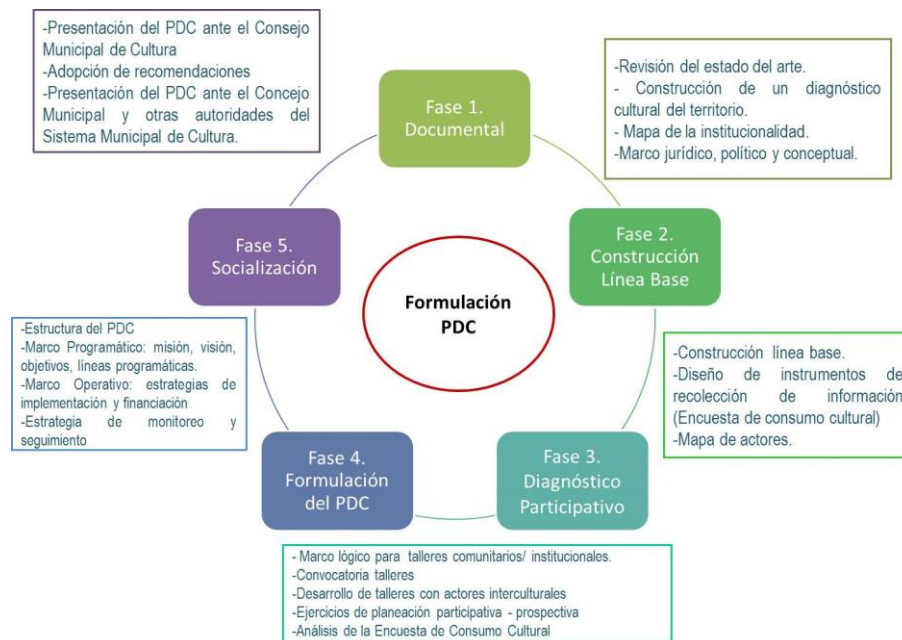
-Presentación del PDC ante el Consejo Municipal de Cultura
-Adopción de recomendaciones
-Presentación del PDC ante el Concejo Municipal y otras autoridades del Sistema Municipal de Cultura.

Fase 1.
Documental

-Revisión del estado del arte.
- Construcción de un diagnóstico cultural del territorio.
- Mapa de la institucionalidad.
-Marco jurídico, político y conceptual.

Fase 5.
Socialización

Formulación
PDC

Fase 2.
Construcción
Línea Base

-Estructura del PDC
-Marco Programático: misión, visión, objetivos, líneas programáticas.
-Marco Operativo: estrategias de implementación y financiación
-Estrategia de monitoreo y seguimiento

-Construcción línea base.
-Diseño de instrumentos de recolección de información (Encuesta de consumo cultural)
-Mapa de actores.

Fase 4.
Formulación
del PDC

Fase 3.
Diagnóstico
Participativo

- Marco lógico para talleres comunitarios/ institucionales.
-Convocatoria talleres
-Desarrollo de talleres con actores interculturales
-Ejercicios de planeación participativa - prospectiva
-Análisis de la Encuesta de Consumo Cultural